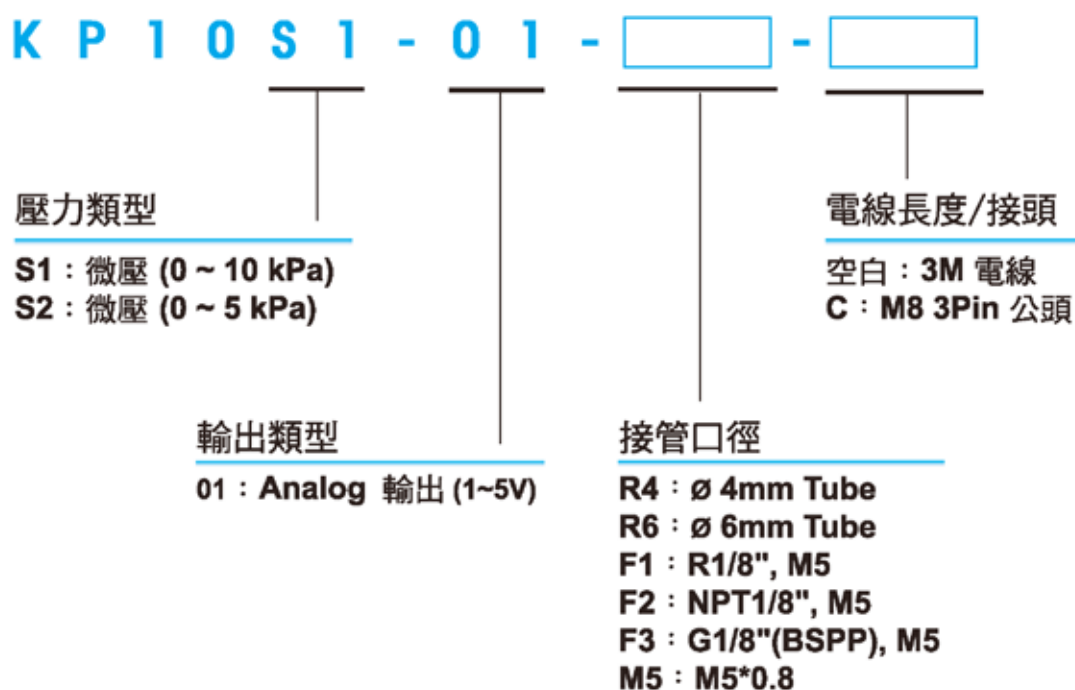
K P 1 0 S 1 - 0 1 - [ ] - [ ]

壓力類型

S1：微壓 (0 ~ 10 kPa)
S2：微壓 (0 ~ 5 kPa)

電線長度/接頭

空白：3M 電線
C：M8 3Pin 公頭

輸出類型

01：Analog 輸出 (1~5V)

接管口徑

R4：ø 4mm Tube
R6：ø 6mm Tube
F1：R1/8", M5
F2：NPT1/8", M5
F3：G1/8"(BSPP), M5
M5：M5*0.8